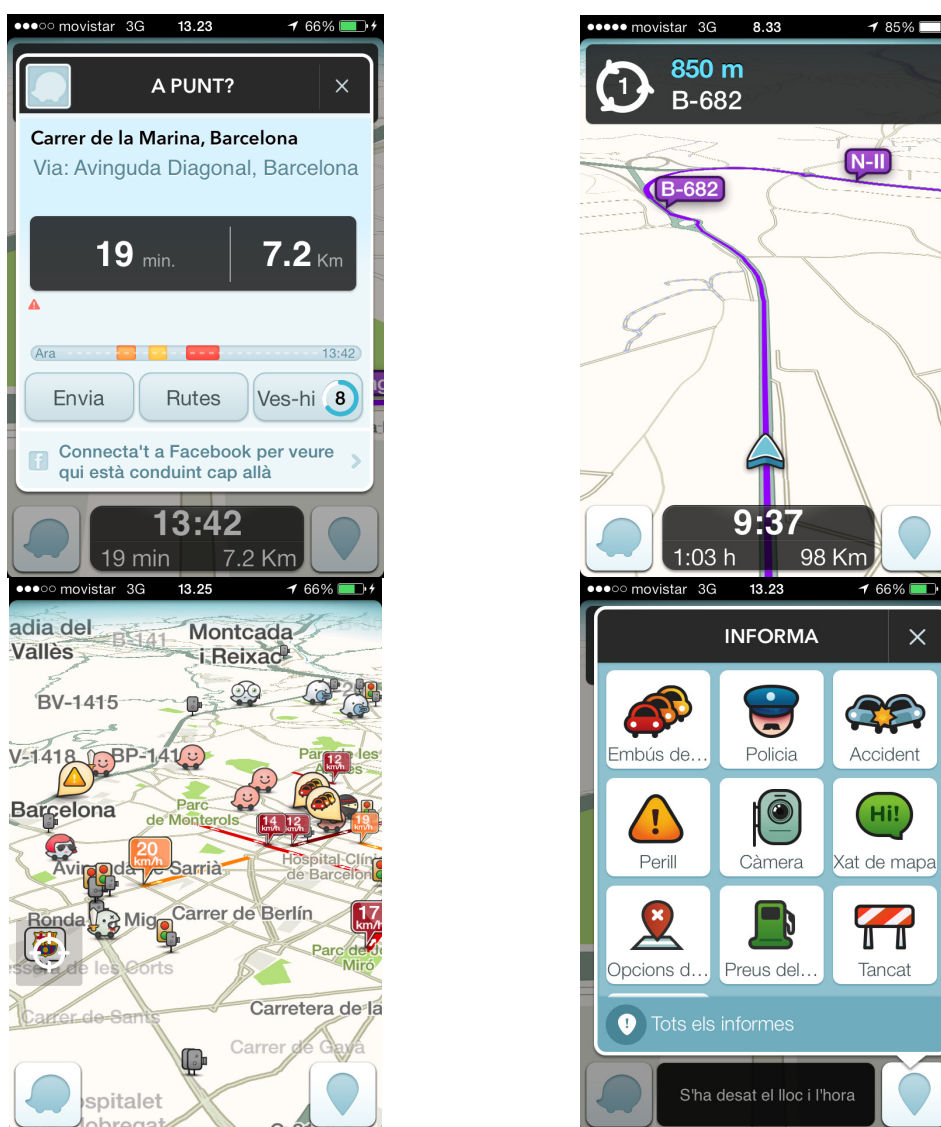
●●●○○ movistar 3G 13.23 66%

A PUNT?

×

Carrer de la Marina, Barcelona

Via: Avinguda Diagonal, Barcelona

19 min. 7.2 Km

Ara 13:42

Envia

Rutes

Ves-hi 8

Connecta't a Facebook per veure qui està conduint cap allà

13:42

19 min 7.2 Km

●●●●● movistar 3G 8.33 85%

1

850 m

B-682

N-II

B-682

9:37

1:03 h 98 Km

●●●○○ movistar 3G 13.25 66%

adia del Vallès

B-141

Montcada i Reixac

BV-1415

V-1418

BP-141

Parc de les

Barcelona

12 km/h

Parc de Monterols

14 km/h

12 km/h

19

20 km/h

Avinguda de Sarrià

Hospital Clínic de Barcelona

Ronda

Mig

Carrer de Berlín

17 km/h

Parc de Miró

Passeig de les Corts

Carrer de Sants

Carretera de la

Carrer de Gavà

Hospitalet

●●●○○ movistar 3G 13.23 66%

INFORMA

×

Embús de...

Policia

Accident

Perill

Càmera

Hi!

Xat de mapa

Opcions d...

Preus del...

Tancat

Tots els informes

S'ha desat el lloc i l'hora